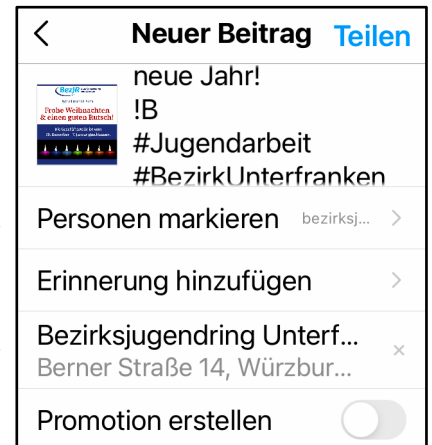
Neuer Beitrag Teilen

neue Jahr!
!B
#Jugendarbeit
#BezirkUnterfranken

Frohe Weihnachten & einen guten Rutsch!

Personen markieren bezirksj...

Erinnerung hinzufügen

Bezirksjugendring Unterf...
Berner Straße 14, Würzbur...

Promotion erstellen